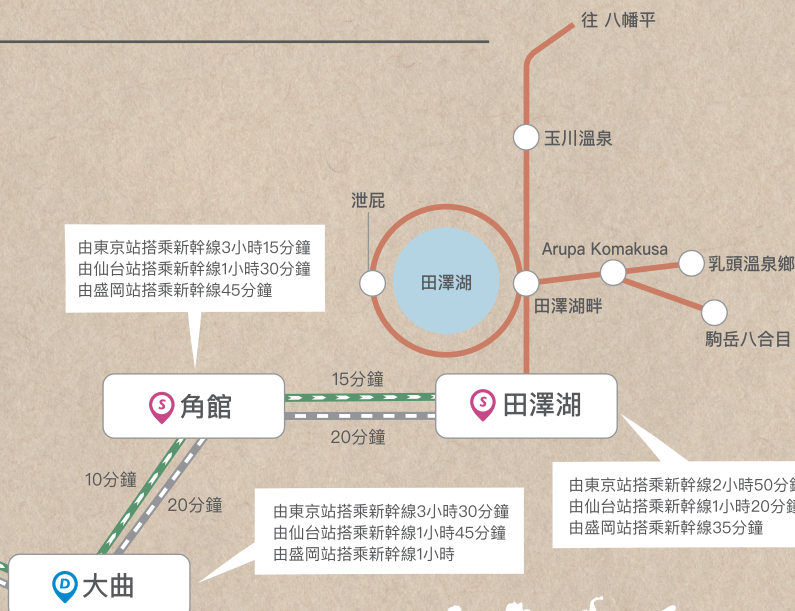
往 八幡平

玉川溫泉

泄屁

田澤湖

Arupa Komakusa

乳頭溫泉鄉

田澤湖畔

駒岳八合目

由東京站搭乘新幹線3小時15分鐘
由仙台站搭乘新幹線1小時30分鐘
由盛岡站搭乘新幹線45分鐘

15分鐘

角館

田澤湖

20分鐘

10分鐘

20分鐘

由東京站搭乘新幹線2小時50分
由仙台站搭乘新幹線1小時20分
由盛岡站搭乘新幹線35分鐘

由東京站搭乘新幹線3小時30分鐘
由仙台站搭乘新幹線1小時45分鐘
由盛岡站搭乘新幹線1小時

大曲